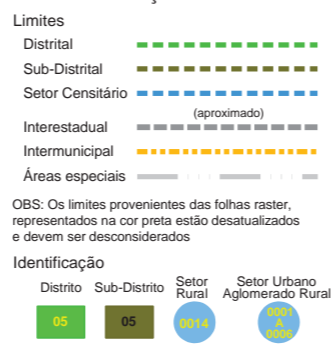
Limites

Distrital

Sub-Distrital

Setor Censitário

(aproximado)

Interestadual

Intermunicipal

Áreas especiais

OBS: Os limites provenientes das folhas raster, representados na cor preta estão desatualizados e devem ser desconsiderados

Identificação

Distrito

05

Sub-Distrito

05

Setor Rural

0014

Setor Urbano Aglomerado Rural

0001 A 0006